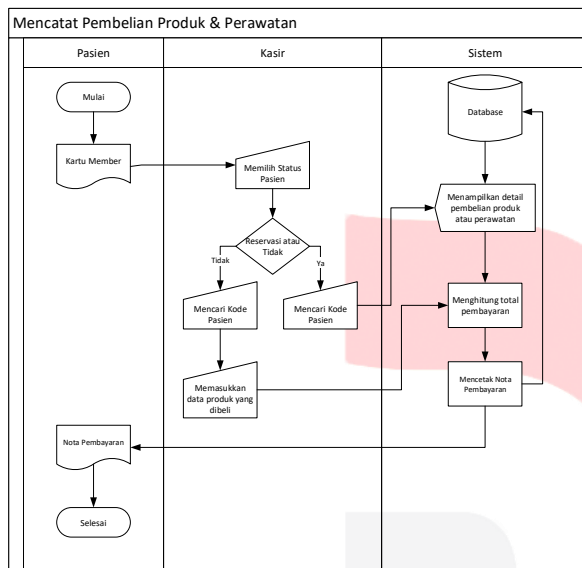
Mencatat Pembelian Produk & Perawatan

Pasien

Kasir

Sistem

Mulai

Kartu Member

Memilih Status Pasien

Reservasi atau Tidak

Tidak

Ya

Mencari Kode Pasien

Mencari Kode Pasien

Memasukkan data produk yang dibeli

Database

Menampilkan detail pembelian produk atau perawatan

Menghitung total pembayaran

Mencetak Nota Pembayaran

Nota Pembayaran

Selesai